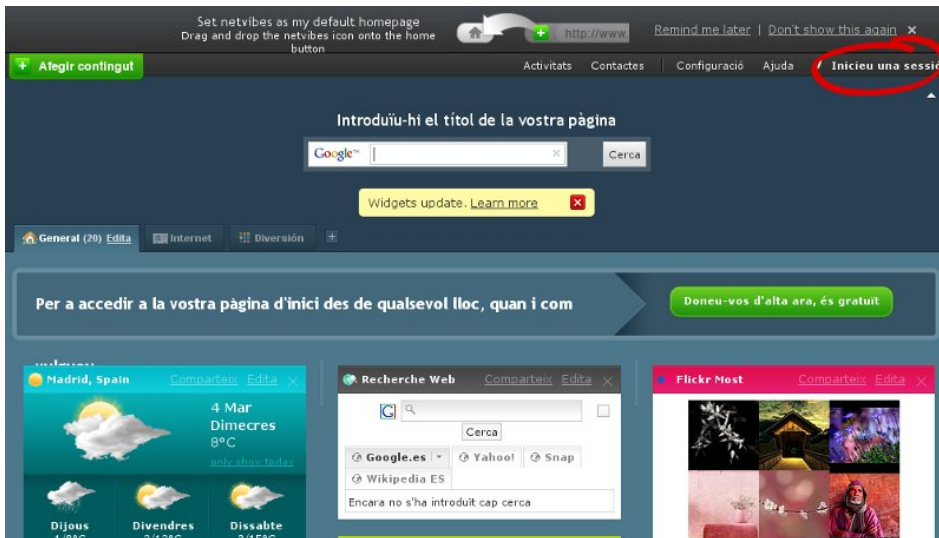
Set netvibes as my default homepage
Drag and drop the netvibes icon onto the home button

http://www

Remind me later | Don't show this again ×

Afegir contingut

Activitats Contactes Configuració Ajuda Inicieu una sessi

Introduïu-hi el títol de la vostra pàgina

Google™

Cerca

Widgets update. Learn more

General (20) Edita Internet Diversión +

Per a accedir a la vostra pàgina d'inici des de qualsevol lloc, quan i com

Doneu-vos d'alta ara, és gratuït

Madrid, Spain Comparteix Edita ×

4 Mar
Dimecres
8°C
only show today

Dijous Divendres Dissabte

Recherche Web Comparteix Edita ×

Cerca

Google.es Yahoo! Snap
Wikipedia ES

Encara no s'ha introduït cap cerca

Flickr Most Comparteix Edita ×